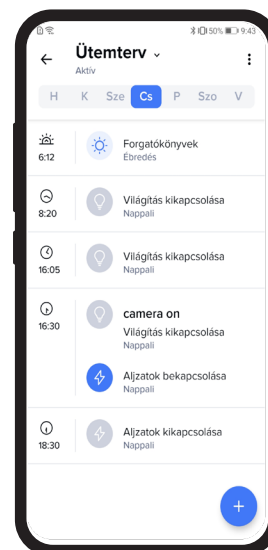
50% 9:43

Ütemterv
Aktív

H K Sze Cs P Szo V

6:12
Forgatókönyvek
Ébredés

8:20
Világítás kikapcsolása
Nappali

16:05
Világítás kikapcsolása
Nappali

16:30
camera on
Világítás kikapcsolása
Nappali

Aljzatok bekapcsolása
Nappali

18:30
Aljzatok kikapcsolása
Nappali

+